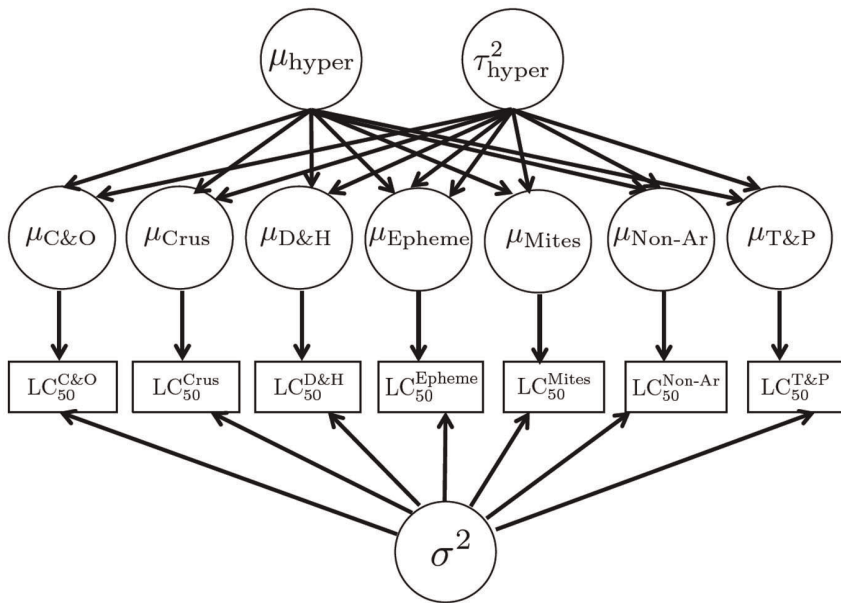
$\mu_{\text{hyper}}$

$\tau^2_{\text{hyper}}$

$\mu_{\text{C\&O}}$

$\mu_{\text{Crus}}$

$\mu_{\text{D\&H}}$

$\mu_{\text{Epheme}}$

$\mu_{\text{Mites}}$

$\mu_{\text{Non-Ar}}$

$\mu_{\text{T\&P}}$

$\text{LC}_{50}^{\text{C\&O}}$

$\text{LC}_{50}^{\text{Crus}}$

$\text{LC}_{50}^{\text{D\&H}}$

$\text{LC}_{50}^{\text{Epheme}}$

$\text{LC}_{50}^{\text{Mites}}$

$\text{LC}_{50}^{\text{Non-Ar}}$

$\text{LC}_{50}^{\text{T\&P}}$

$\sigma^2$